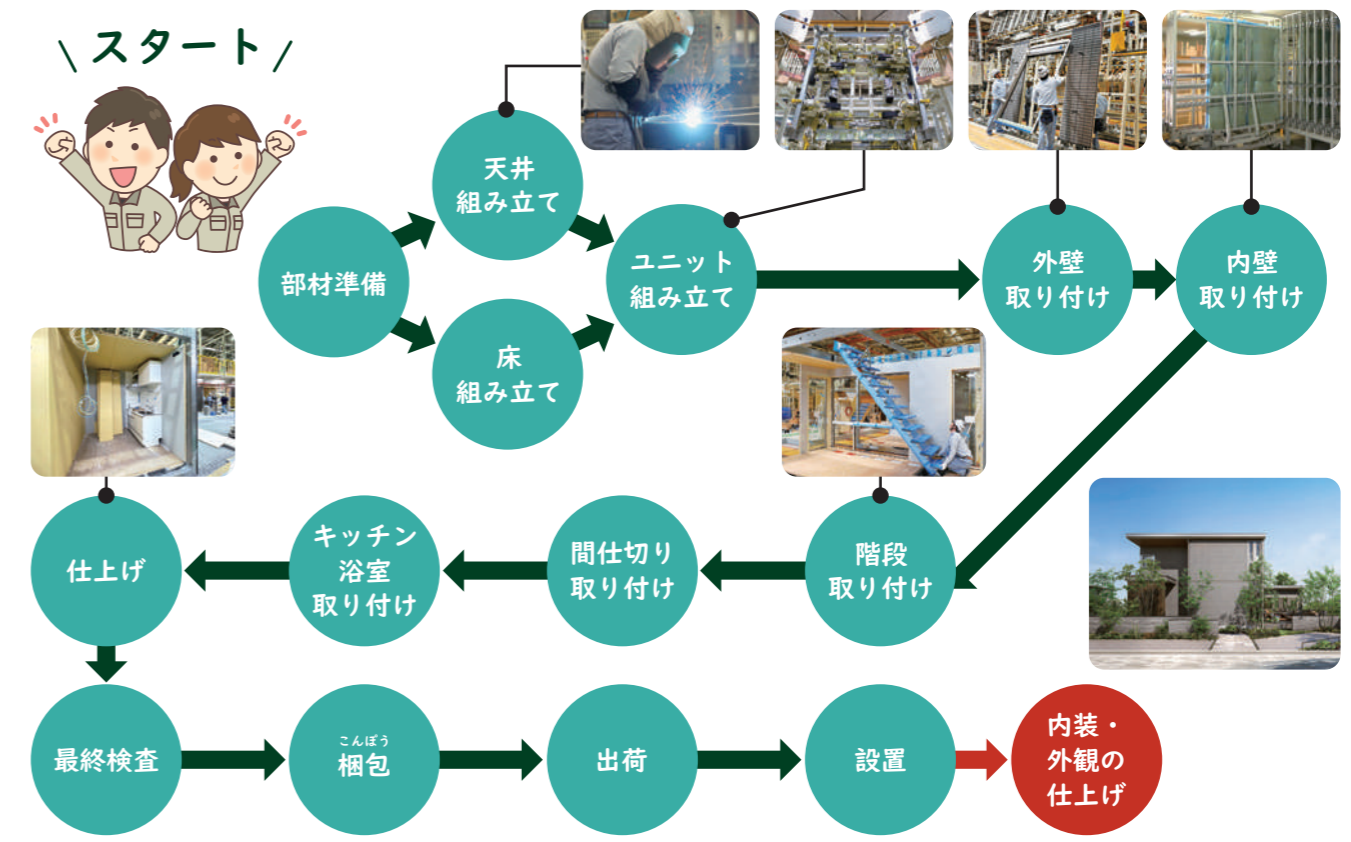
\ スタート /

部材準備

天井
組み立て

床
組み立て

ユニット
組み立て

外壁
取り付け

内壁
取り付け

階段
取り付け

間仕切り
取り付け

キッチン
浴室
取り付け

仕上げ

最終検査

こんぽう
梱包

出荷

設置

内装・
外観の
仕上げ